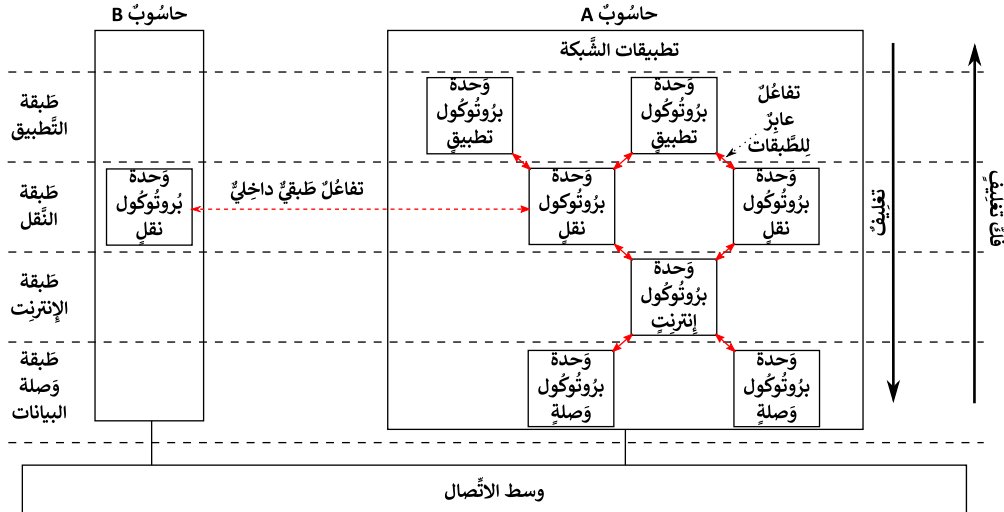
حاسُوبٌ B
حاسُوبٌ A
تطبيقات الشَّبكة
طَبقة التَّطبيق
وَحدة بُروتُوكول تطبيقٍ
وَحدة بُروتُوكول تطبيقٍ
تفاعُلٌ عابِرٌ لِلطَّبقات
طَبقة النَّقل
وَحدة بُروتُوكول نقلٍ
تفاعُلٌ طَبقيٌّ داخِليٌّ
وَحدة بُروتُوكول نقلٍ
وَحدة بُروتُوكول نقلٍ
طَبقة الإنترنِت
وَحدة بُروتُوكول إنترنِتٍ
طَبقة وَصلة البيانات
وَحدة بُروتُوكول وَصلةٍ
وَحدة بُروتُوكول وَصلةٍ
تغليفٌ
فكّ تغليفٍ
وسط الاتِّصال